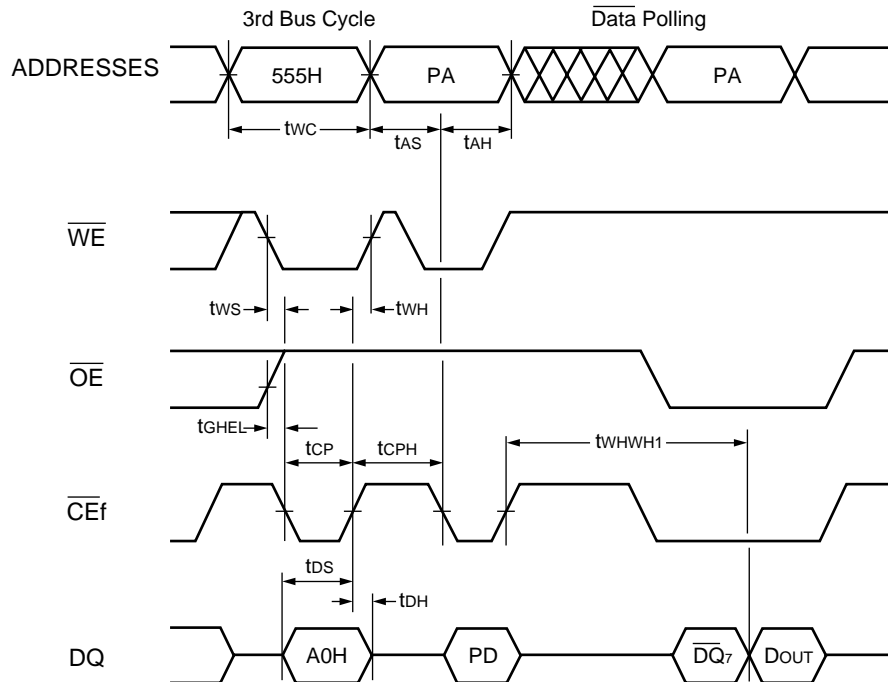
3rd Bus Cycle

$\overline{\text{Data}}$ Polling

ADDRESSES

555H

PA

PA

$t_{WC}$

$t_{AS}$

$t_{AH}$

$\overline{WE}$

$t_{WS}$

$t_{WH}$

$\overline{OE}$

$t_{GHEL}$

$t_{CP}$

$t_{CPH}$

$t_{WHWH1}$

$\overline{CE}f$

$t_{DS}$

$t_{DH}$

DQ

A0H

PD

$\overline{DQ}_7$

$D_{OUT}$